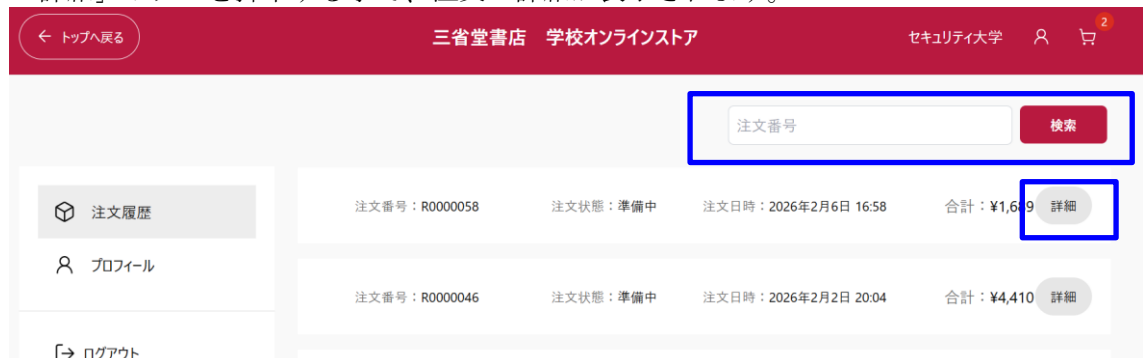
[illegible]

← トップへ戻る

三省堂書店　学校オンラインストア

セキュリティ大学

2

注文番号

検索

注文履歴

プロフィール

ログアウト

注文番号：R0000058　注文状態：準備中　注文日時：2026年2月6日 16:58　合計：¥1,6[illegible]9　詳細

注文番号：R0000046　注文状態：準備中　注文日時：2026年2月2日 20:04　合計：¥4,410　詳細